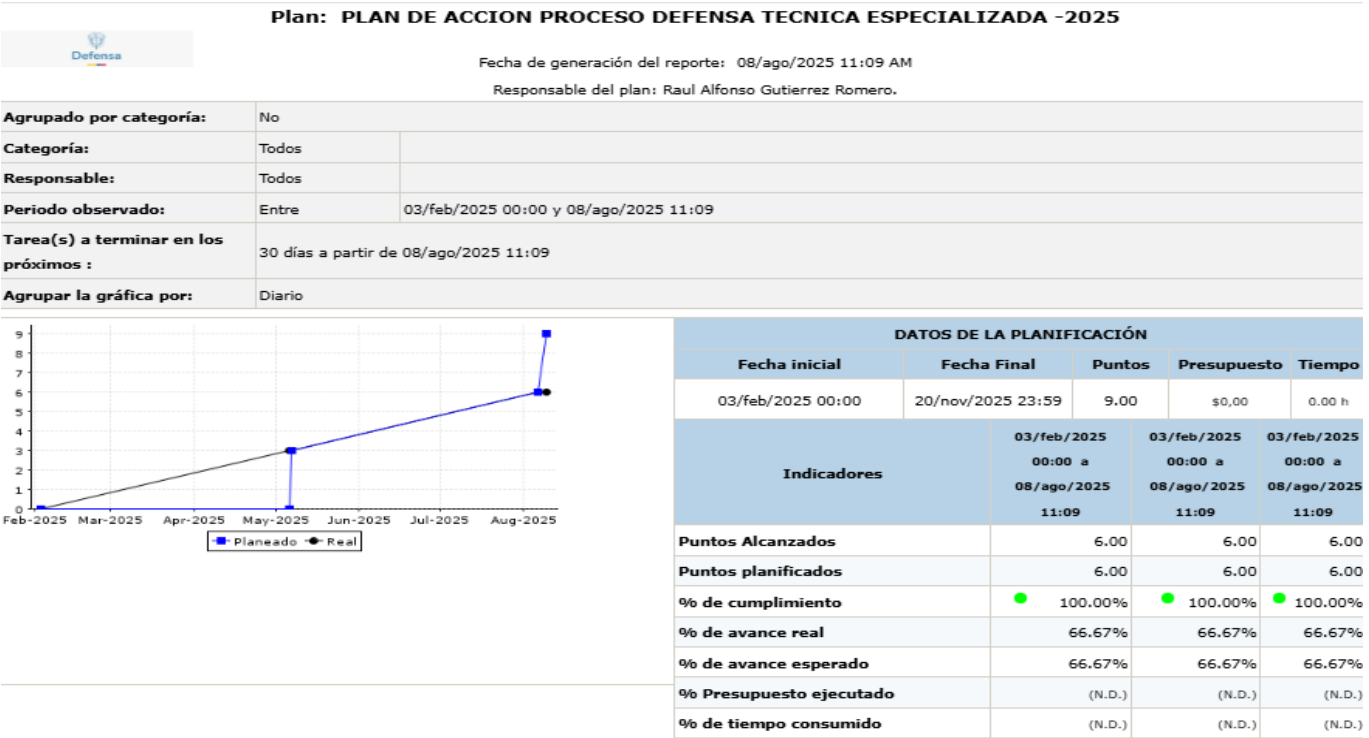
Plan: PLAN DE ACCION PROCESO DEFENSA TECNICA ESPECIALIZADA -2025

Defensa

Fecha de generación del reporte: 08/ago/2025 11:09 AM

Responsable del plan: Raul Alfonso Gutierrez Romero.

| Agrupado por categoría: | No | |
|---|---|---|
| Categoría: | Todos | |
| Responsable: | Todos | |
| Periodo observado: | Entre | 03/feb/2025 00:00 y 08/ago/2025 11:09 |
| Tarea(s) a terminar en los próximos : | 30 días a partir de 08/ago/2025 11:09 | |
| Agrupar la gráfica por: | Diario | |

9
8
7
6
5
4
3
2
1
0
Feb-2025 Mar-2025 Apr-2025 May-2025 Jun-2025 Jul-2025 Aug-2025

Planeado Real

DATOS DE LA PLANIFICACIÓN

| Fecha inicial | Fecha Final | Puntos | Presupuesto | Tiempo |
|---|---|---|---|---|
| 03/feb/2025 00:00 | 20/nov/2025 23:59 | 9.00 | $0,00 | 0.00 h |

| Indicadores | 03/feb/2025 00:00 a 08/ago/2025 11:09 | 03/feb/2025 00:00 a 08/ago/2025 11:09 | 03/feb/2025 00:00 a 08/ago/2025 11:09 |
|---|---|---|---|
| Puntos Alcanzados | 6.00 | 6.00 | 6.00 |
| Puntos planificados | 6.00 | 6.00 | 6.00 |
| % de cumplimiento | 100.00% | 100.00% | 100.00% |
| % de avance real | 66.67% | 66.67% | 66.67% |
| % de avance esperado | 66.67% | 66.67% | 66.67% |
| % Presupuesto ejecutado | (N.D.) | (N.D.) | (N.D.) |
| % de tiempo consumido | (N.D.) | (N.D.) | (N.D.) |